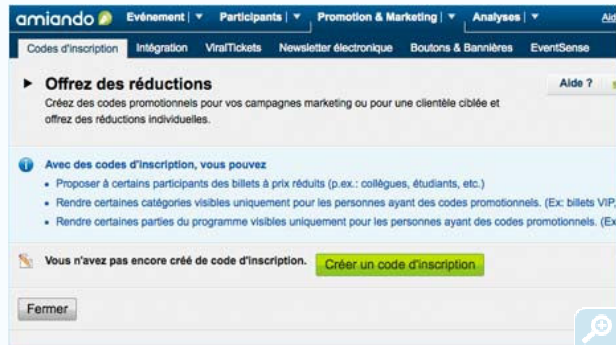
amiando Evénement | ▼ Participants | ▼ Promotion & Marketing | ▼ Analyses | ▼ Aid

Codes d'inscription Intégration ViralTickets Newsletter électronique Boutons & Bannières EventSense

▸ Offrez des réductions

Créez des codes promotionnels pour vos campagnes marketing ou pour une clientèle ciblée et offrez des réductions individuelles.

Aide ?

Avec des codes d'inscription, vous pouvez

• Proposer à certains participants des billets à prix réduits (p.ex.: collègues, étudiants, etc.)

• Rendre certaines catégories visibles uniquement pour les personnes ayant des codes promotionnels. (Ex: billets VIP,

• Rendre certaines parties du programme visibles uniquement pour les personnes ayant des codes promotionnels. (Ex

Vous n'avez pas encore créé de code d'inscription. Créer un code d'inscription

Fermer